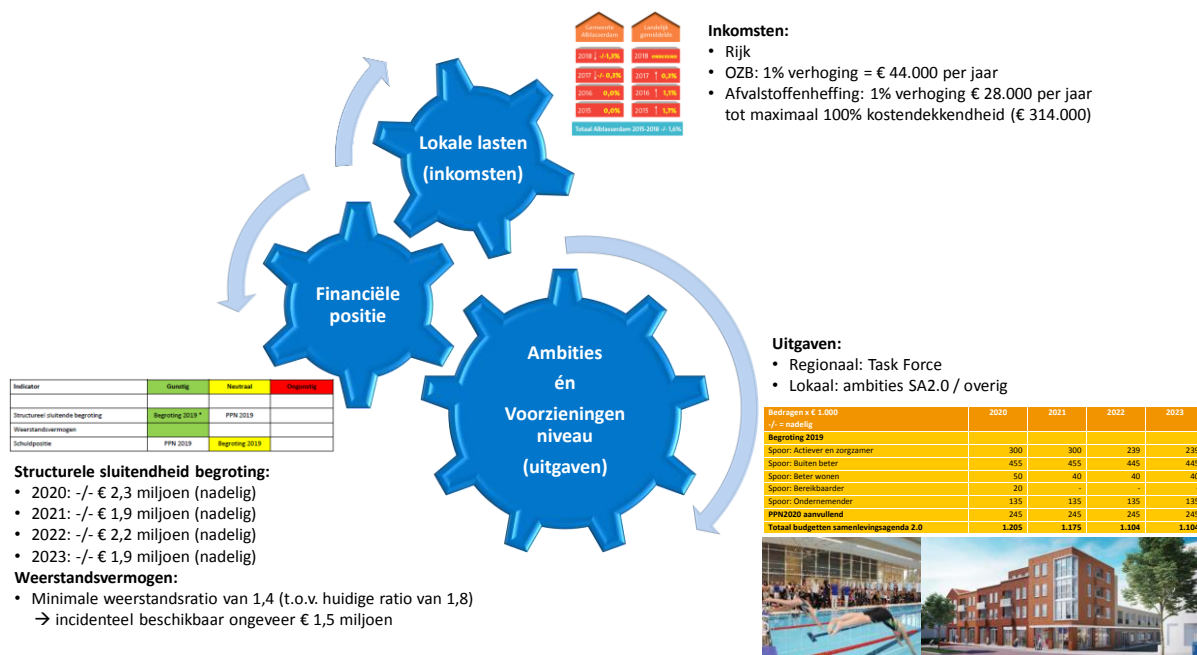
Gemeente Alblasserdam | Landelijk gemiddelde

2018 -/- 1,3% | 2018 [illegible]
2017 -/- 0,3% | 2017 0,3%
2016 0,0% | 2016 1,1%
2015 0,0% | 2015 1,7%

Totaal Alblasserdam 2015-2018 -/- 1,6%

Inkomsten:
• Rijk
• OZB: 1% verhoging = € 44.000 per jaar
• Afvalstoffenheffing: 1% verhoging € 28.000 per jaar tot maximaal 100% kostendekkendheid (€ 314.000)

Lokale lasten (inkomsten)

Financiële positie

Ambities én Voorzieningen niveau (uitgaven)

| Indicator | Gunstig | Neutraal | Ongunstig |
|---|---|---|---|
| | | | |
| Structureel sluitende begroting | Begroting 2019 * | PPN 2019 | |
| Weerstandsvermogen | | | |
| Schuldpositie | PPN 2019 | Begroting 2019 | |

Structurele sluitendheid begroting:
• 2020: -/- € 2,3 miljoen (nadelig)
• 2021: -/- € 1,9 miljoen (nadelig)
• 2022: -/- € 2,2 miljoen (nadelig)
• 2023: -/- € 1,9 miljoen (nadelig)
Weerstandsvermogen:
• Minimale weerstandsratio van 1,4 (t.o.v. huidige ratio van 1,8)
→ incidenteel beschikbaar ongeveer € 1,5 miljoen

Uitgaven:
• Regionaal: Task Force
• Lokaal: ambities SA2.0 / overig

| Bedragen x € 1.000 -/- = nadelig | 2020 | 2021 | 2022 | 2023 |
|---|---|---|---|---|
| Begroting 2019 | | | | |
| Spoor: Actiever en zorgzamer | 300 | 300 | 239 | 239 |
| Spoor: Buiten beter | 455 | 455 | 445 | 445 |
| Spoor: Beter wonen | 50 | 40 | 40 | 40 |
| Spoor: Bereikbaarder | 20 | - | - | - |
| Spoor: Ondernemender | 135 | 135 | 135 | 135 |
| PPN2020 aanvullend | 245 | 245 | 245 | 245 |
| Totaal budgetten samenlevingsagenda 2.0 | 1.205 | 1.175 | 1.104 | 1.104 |